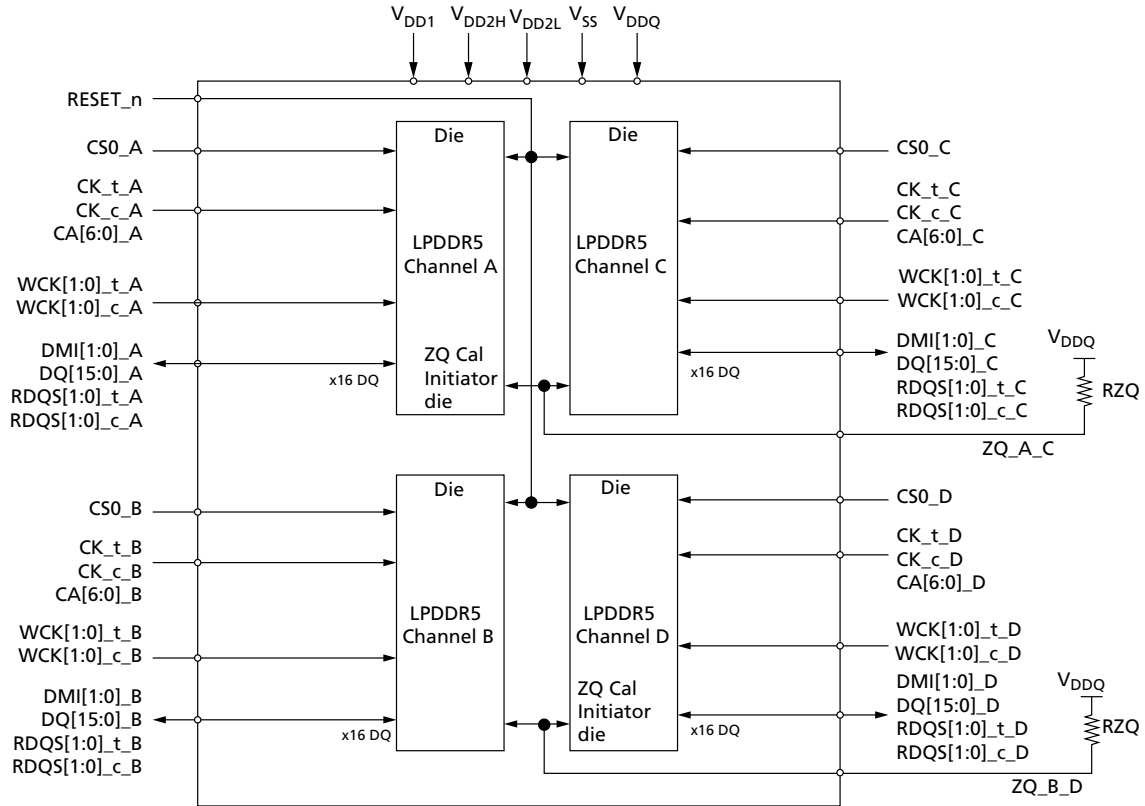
$V_{DD1}$ $V_{DD2H}$ $V_{DD2L}$ $V_{SS}$ $V_{DDQ}$

RESET_n

CS0_A

CK_t_A
CK_c_A
CA[6:0]_A

WCK[1:0]_t_A
WCK[1:0]_c_A

DMI[1:0]_A
DQ[15:0]_A
RDQS[1:0]_t_A
RDQS[1:0]_c_A

x16 DQ

Die

LPDDR5
Channel A

ZQ Cal
Initiator
die

Die

LPDDR5
Channel C

CS0_C

CK_t_C
CK_c_C
CA[6:0]_C

WCK[1:0]_t_C
WCK[1:0]_c_C

x16 DQ

DMI[1:0]_C
DQ[15:0]_C
RDQS[1:0]_t_C
RDQS[1:0]_c_C

$V_{DDQ}$

RZQ

ZQ_A_C

CS0_B

CK_t_B
CK_c_B
CA[6:0]_B

WCK[1:0]_t_B
WCK[1:0]_c_B

DMI[1:0]_B
DQ[15:0]_B
RDQS[1:0]_t_B
RDQS[1:0]_c_B

x16 DQ

Die

LPDDR5
Channel B

Die

LPDDR5
Channel D

ZQ Cal
Initiator
die

x16 DQ

CS0_D

CK_t_D
CK_c_D
CA[6:0]_D

WCK[1:0]_t_D
WCK[1:0]_c_D

DMI[1:0]_D
DQ[15:0]_D
RDQS[1:0]_t_D
RDQS[1:0]_c_D

$V_{DDQ}$

RZQ

ZQ_B_D